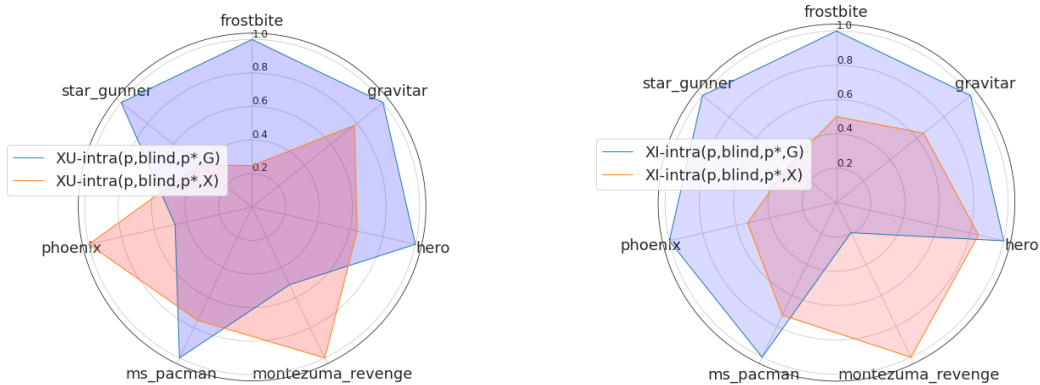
frostbite
1.0
0.8
0.6
0.4
0.2
gravitar
star_gunner
XU-intra(p,blind,p*,G)
XU-intra(p,blind,p*,X)
hero
phoenix
ms_pacman
montezuma_revenge

frostbite
1.0
0.8
0.6
0.4
0.2
gravitar
star_gunner
XI-intra(p,blind,p*,G)
XI-intra(p,blind,p*,X)
hero
phoenix
ms_pacman
montezuma_revenge